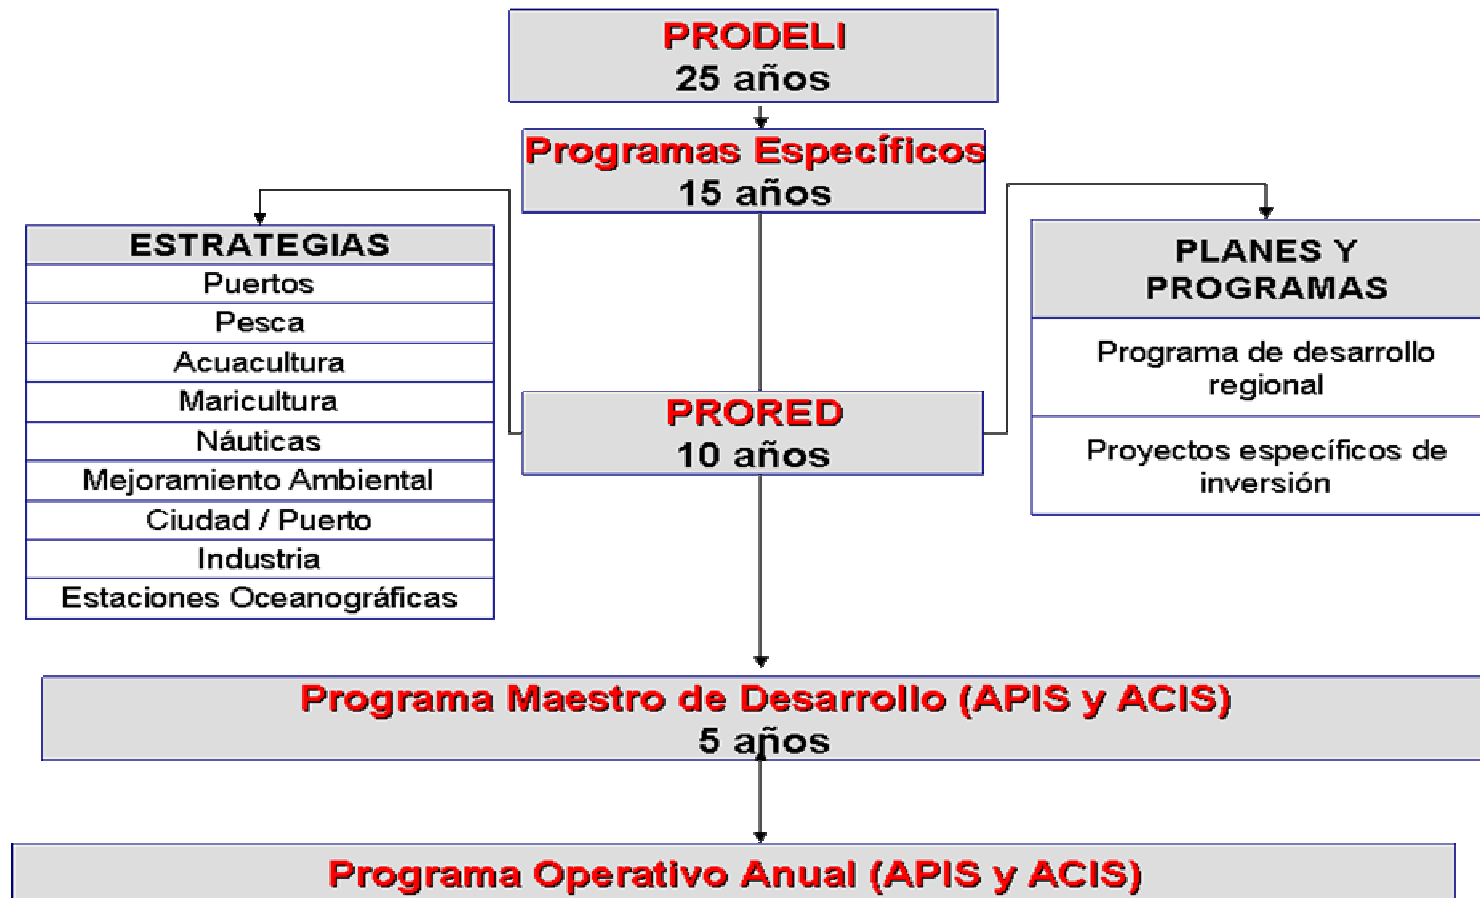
PRODELI
25 años

Programas Específicos
15 años

ESTRATEGIAS
Puertos
Pesca
Acuacultura
Maricultura
Náuticas
Mejoramiento Ambiental
Ciudad / Puerto
Industria
Estaciones Oceanográficas

PRORED
10 años

PLANES Y PROGRAMAS
Programa de desarrollo regional
Proyectos específicos de inversión

Programa Maestro de Desarrollo (APIS y ACIS)
5 años

Programa Operativo Anual (APIS y ACIS)